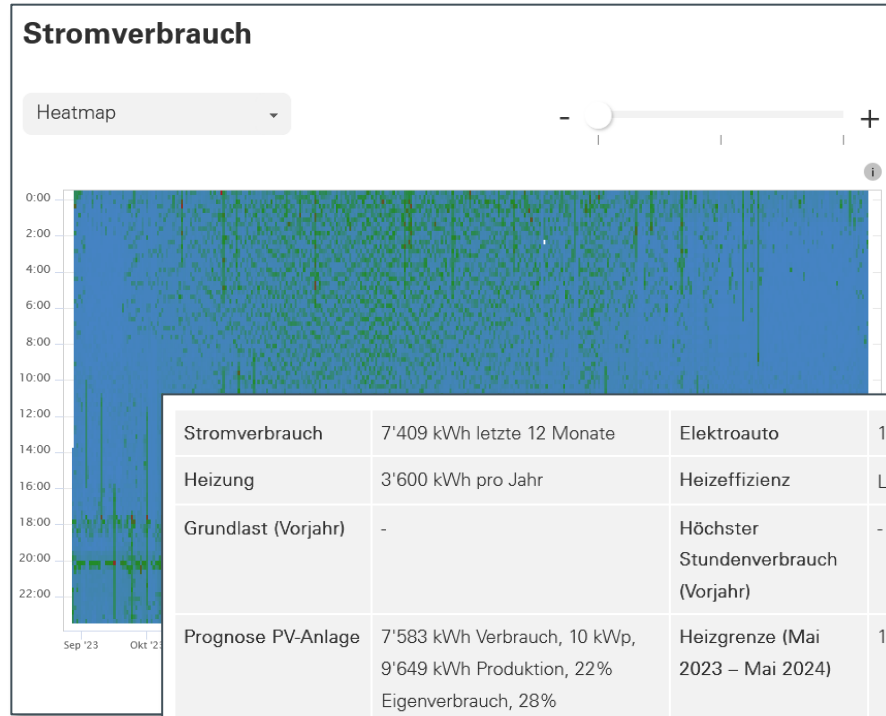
Stromverbrauch

Heatmap

- +

i

0:00
2:00
4:00
6:00
8:00
10:00
12:00
14:00
16:00
18:00
20:00
22:00

Sep '23
Okt '23

| Stromverbrauch | 7'409 kWh letzte 12 Monate | Elektroauto | 1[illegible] |
|---|---|---|---|
| Heizung | 3'600 kWh pro Jahr | Heizeffizienz | L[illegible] |
| Grundlast (Vorjahr) | - | Höchster Stundenverbrauch (Vorjahr) | - |
| Prognose PV-Anlage | 7'583 kWh Verbrauch, 10 kWp, 9'649 kWh Produktion, 22% Eigenverbrauch, 28% | Heizgrenze (Mai 2023 – Mai 2024) | 1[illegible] |